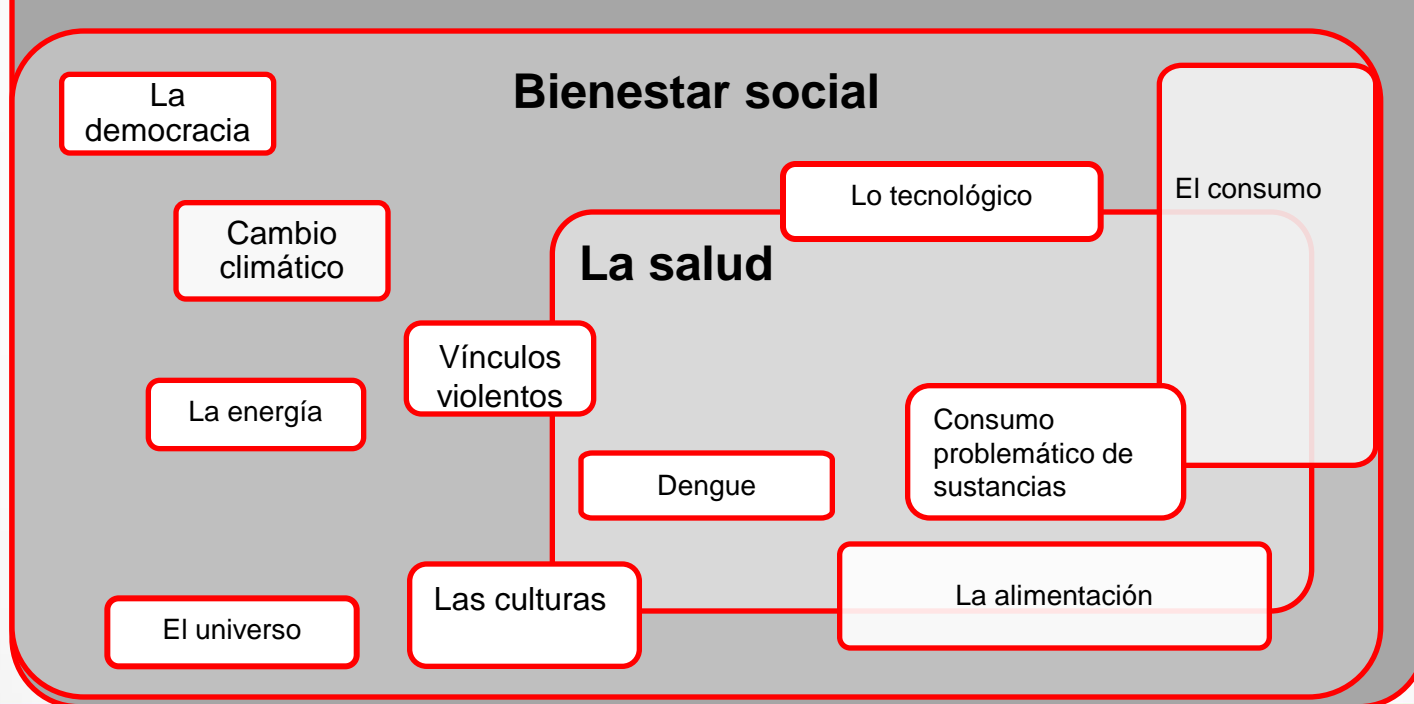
Bienestar social

La democracia

Cambio climático

La energía

El universo

Vínculos violentos

Las culturas

Lo tecnológico

El consumo

La salud

Dengue

Consumo problemático de sustancias

La alimentación